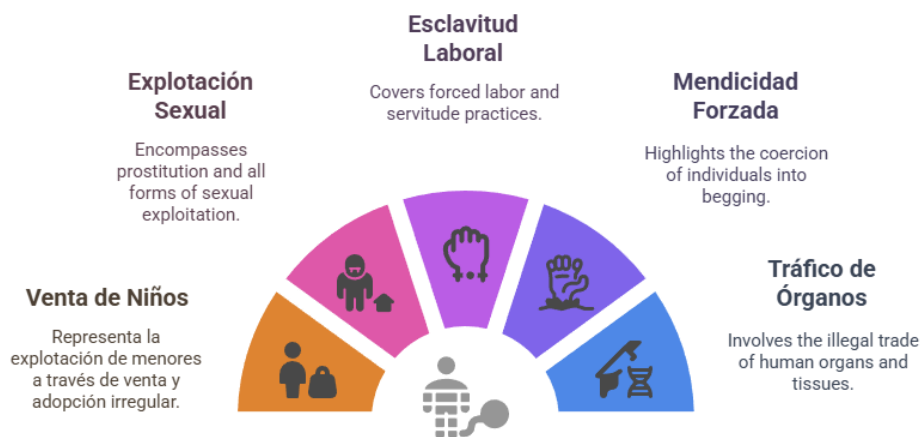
Esclavitud Laboral

Covers forced labor and servitude practices.

Explotación Sexual

Encompasses prostitution and all forms of sexual exploitation.

Mendicidad Forzada

Highlights the coercion of individuals into begging.

Venta de Niños

Representa la explotación de menores a través de venta y adopción irregular.

Tráfico de Órganos

Involves the illegal trade of human organs and tissues.